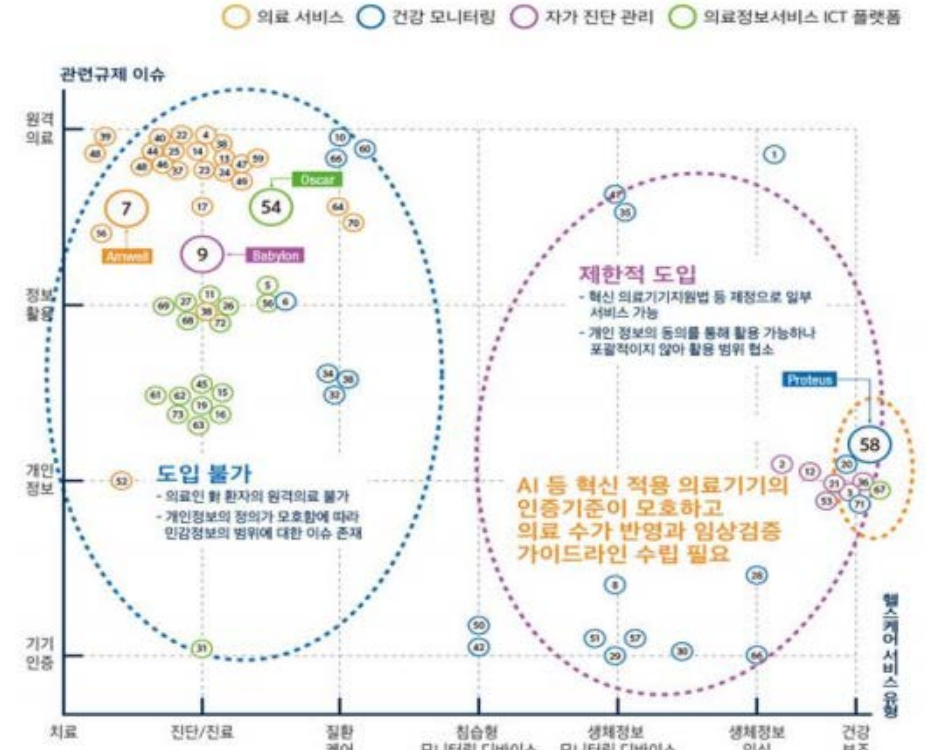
의료 서비스 건강 모니터링 자가 진단 관리 의료정보서비스 ICT 플랫폼

관련규제 이슈

원격 의료

정보 활용

개인 정보

기기 인증

39 40 22 4 38 48 44 25 14 13 47 59 46 37 23 24 49 43 7 56 Amwell 17 54 Oscar 9 Babylon 10 60 65 64 70 5 56 6 69 27 11 26 68 38 72 45 61 62 15 19 73 16 63 34 36 32 52 31

1 47 35

도입 불가
- 의료인 對 환자의 원격의료 불가
- 개인정보의 정의가 모호함에 따라 민감정보의 범위에 대한 이슈 존재

제한적 도입
- 혁신 의료기기지원법 등 제정으로 일부 서비스 가능
- 개인 정보의 동의를 통해 활용 가능하나 포괄적이지 않아 활용 범위 협소

Proteus
58
2 12 20 21 36 53 3 67 71

AI 등 혁신 적용 의료기기의 인증기준이 모호하고 의료 수가 반영과 임상검증 가이드라인 수립 필요

8 28 50 42 51 57 29 30 66

헬스케어 서비스 유형

치료 진단/진료 질환 케어 침습형 모니터링 디바이스 생체정보 모니터링 디바이스 생체정보 인식 건강 보조